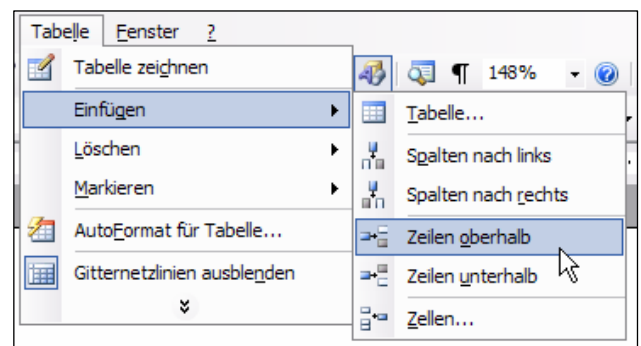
Tabelle Fenster ?

Tabelle zeichnen

Einfügen

Löschen

Markieren

AutoFormat für Tabelle...

Gitternetzlinien ausblenden

¶ 148%

Tabelle...

Spalten nach links

Spalten nach rechts

Zeilen oberhalb

Zeilen unterhalb

Zellen...